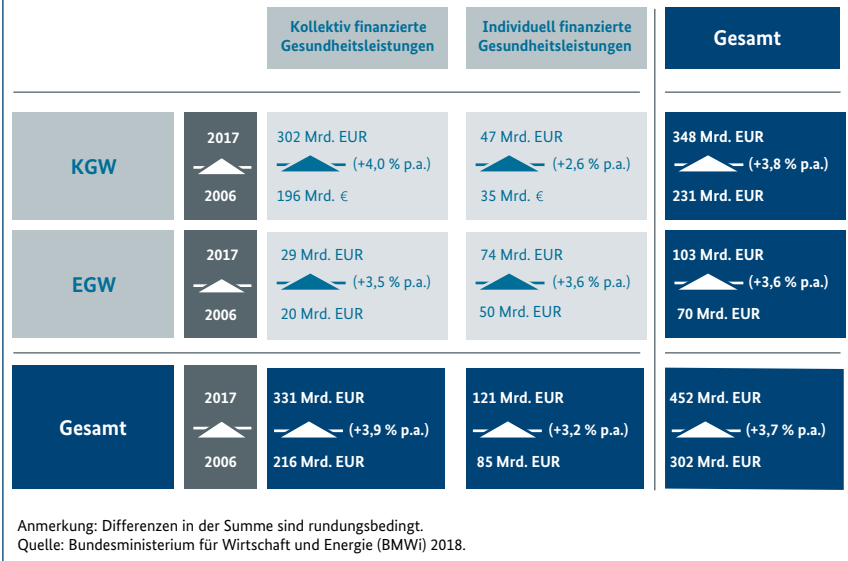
| | | Kollektiv finanzierte Gesundheitsleistungen | Individuell finanzierte Gesundheitsleistungen | Gesamt |
|---|---|---|---|---|
| KGW | 2017 | 302 Mrd. EUR | 47 Mrd. EUR | 348 Mrd. EUR |
| | | (+4,0 % p.a.) | (+2,6 % p.a.) | (+3,8 % p.a.) |
| | 2006 | 196 Mrd. € | 35 Mrd. € | 231 Mrd. EUR |
| EGW | 2017 | 29 Mrd. EUR | 74 Mrd. EUR | 103 Mrd. EUR |
| | | (+3,5 % p.a.) | (+3,6 % p.a.) | (+3,6 % p.a.) |
| | 2006 | 20 Mrd. EUR | 50 Mrd. EUR | 70 Mrd. EUR |
| Gesamt | 2017 | 331 Mrd. EUR | 121 Mrd. EUR | 452 Mrd. EUR |
| | | (+3,9 % p.a.) | (+3,2 % p.a.) | (+3,7 % p.a.) |
| | 2006 | 216 Mrd. EUR | 85 Mrd. EUR | 302 Mrd. EUR |

Anmerkung: Differenzen in der Summe sind rundungsbedingt.
Quelle: Bundesministerium für Wirtschaft und Energie (BMWi) 2018.